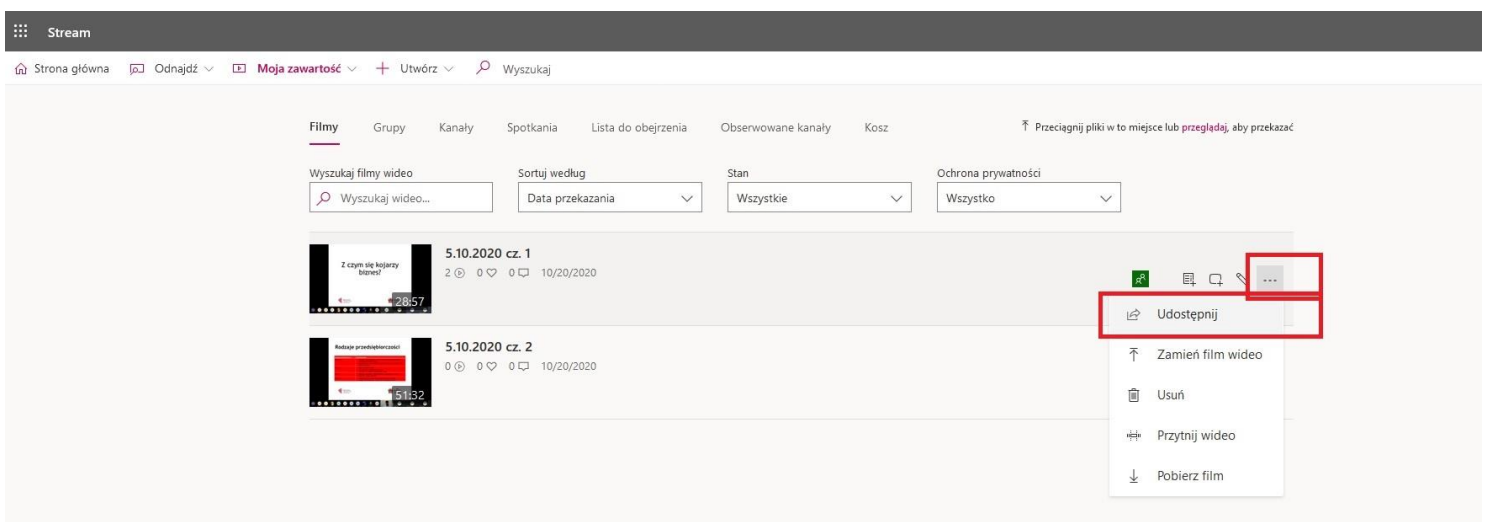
Stream

Strona główna Odnajdź Moja zawartość + Utwórz Wyszukaj

Filmy Grupy Kanały Spotkania Lista do obejrzenia Obserwowane kanały Kosz

Przeciągnij pliki w to miejsce lub przeglądaj, aby przekazać

Wyszukaj filmy wideo
Wyszukaj wideo...

Sortuj według
Data przekazania

Stan
Wszystkie

Ochrona prywatności
Wszystko

Z czym się kojarzy biznes?
28:57
5.10.2020 cz. 1
2 0 0 10/20/2020

...

Udostępnij

Rodzaje przedsiębiorczości
51:32
5.10.2020 cz. 2
0 0 0 10/20/2020

Zamień film wideo

Usuń

Przytnij wideo

Pobierz film